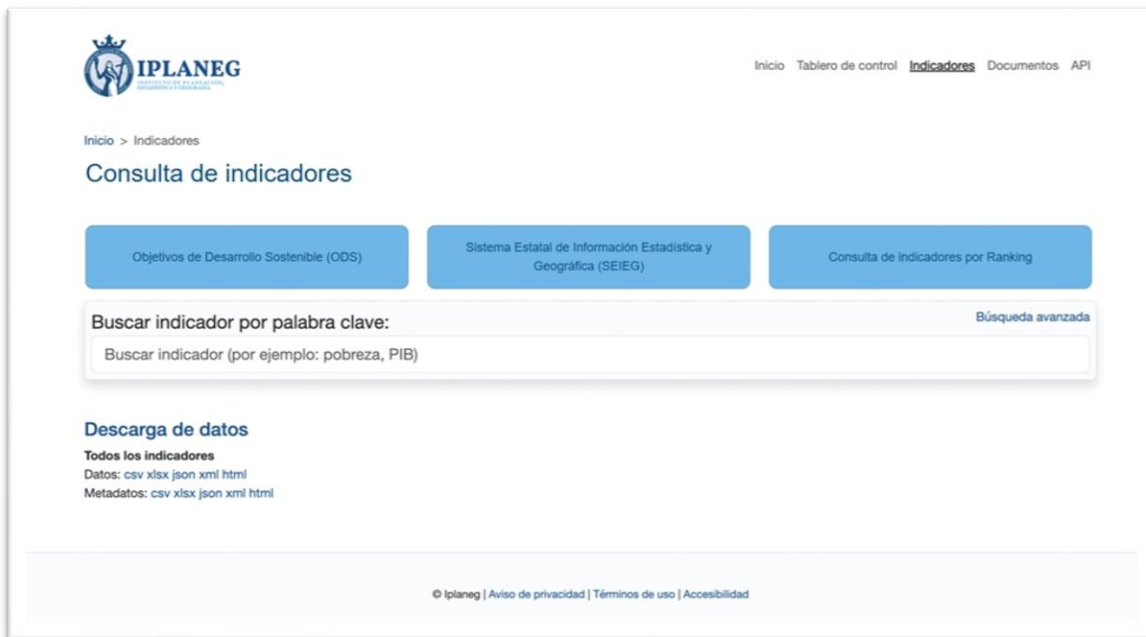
IPLANEG
INSTITUTO DE PLANEACIÓN, ESTADÍSTICA Y GEOGRAFÍA

Inicio Tablero de control Indicadores Documentos API

Inicio > Indicadores

Consulta de indicadores

Objetivos de Desarrollo Sostenible (ODS)

Sistema Estatal de Información Estadística y Geográfica (SEIEG)

Consulta de indicadores por Ranking

Buscar indicador por palabra clave:

Búsqueda avanzada

Buscar indicador (por ejemplo: pobreza, PIB)

Descarga de datos

Todos los indicadores
Datos: csv xlsx json xml html
Metadatos: csv xlsx json xml html

© Iplaneg | Aviso de privacidad | Términos de uso | Accesibilidad